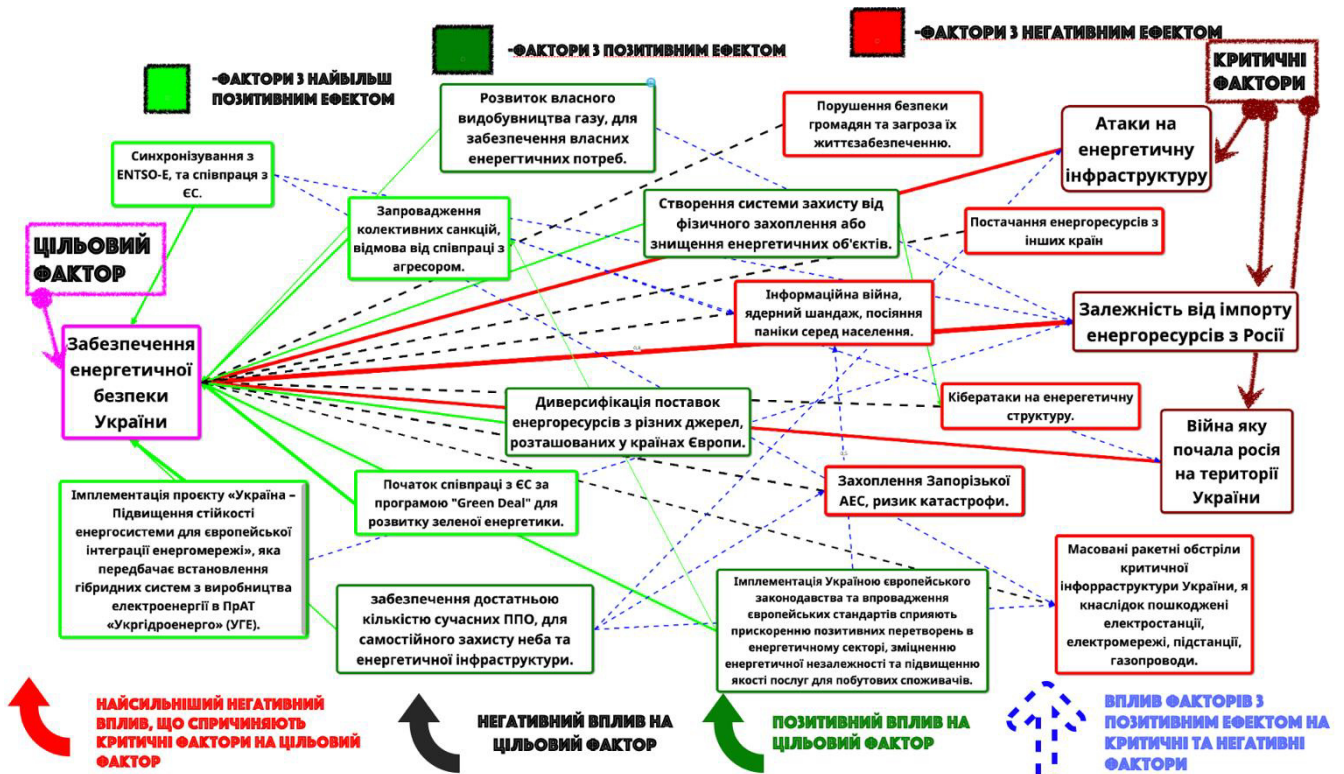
-ФАКТОРИ З НЕГАТИВНИМ ЕФЕКТОМ

-ФАКТОРИ З ПОЗИТИВНИМ ЕФЕКТОМ

-ФАКТОРИ З НАЙБІЛЬШ ПОЗИТИВНИМ ЕФЕКТОМ

КРИТИЧНІ ФАКТОРИ

Розвиток власного видобувництва газу, для забезпечення власних енергетичних потреб.

Порушення безпеки громадян та загроза їх життєзабезпеченню.

Атаки на енергетичну інфраструктуру

Синхронізування з ENTSO-E, та співпраця з ЄС.

Запровадження колективних санкцій, відмова від співпраці з агресором.

Створення системи захисту від фізичного захоплення або знищення енергетичних об'єктів.

Постачання енергоресурсів з інших країн

ЦІЛЬОВИЙ ФАКТОР

Інформаційна війна, ядерний шандаж, посіяння паніки серед населення.

Залежність від імпорту енергоресурсів з Росії

Забезпечення енергетичної безпеки України

Диверсифікація поставок енергоресурсів з різних джерел, розташованих у країнах Європи.

Кібератаки на енергетичну структуру.

Війна яку почала росія на території України

Імплементація проєкту «Україна – Підвищення стійкості енергосистеми для європейської інтеграції енергомережі», яка передбачає встановлення гібридних систем з виробництва електроенергії в ПрАТ «Укргідроенерго» (УГЕ).

Початок співпраці з ЄС за програмою "Green Deal" для розвитку зеленої енергетики.

Захоплення Запорізької АЕС, ризик катастрофи.

Масовані ракетні обстріли критичної інфорраструктури України, я кнаслідок пошкоджені електростанції, електромережі, підстанції, газопроводи.

забезпечення достатньою кількістю сучасних ППО, для самостійного захисту неба та енергетичної інфраструктури.

Імплементація Україною європейського законодавства та впровадження європейських стандартів сприяють прискоренню позитивних перетворень в енергетичному секторі, зміцненню енергетичної незалежності та підвищенню якості послуг для побутових споживачів.

НАЙСИЛЬНІШИЙ НЕГАТИВНИЙ ВПЛИВ, ЩО СПРИЧИНЯЮТЬ КРИТИЧНІ ФАКТОРИ НА ЦІЛЬОВИЙ ФАКТОР

НЕГАТИВНИЙ ВПЛИВ НА ЦІЛЬОВИЙ ФАКТОР

ПОЗИТИВНИЙ ВПЛИВ НА ЦІЛЬОВИЙ ФАКТОР

ВПЛИВ ФАКТОРІВ З ПОЗИТИВНИМ ЕФЕКТОМ НА КРИТИЧНІ ТА НЕГАТИВНІ ФАКТОРИ